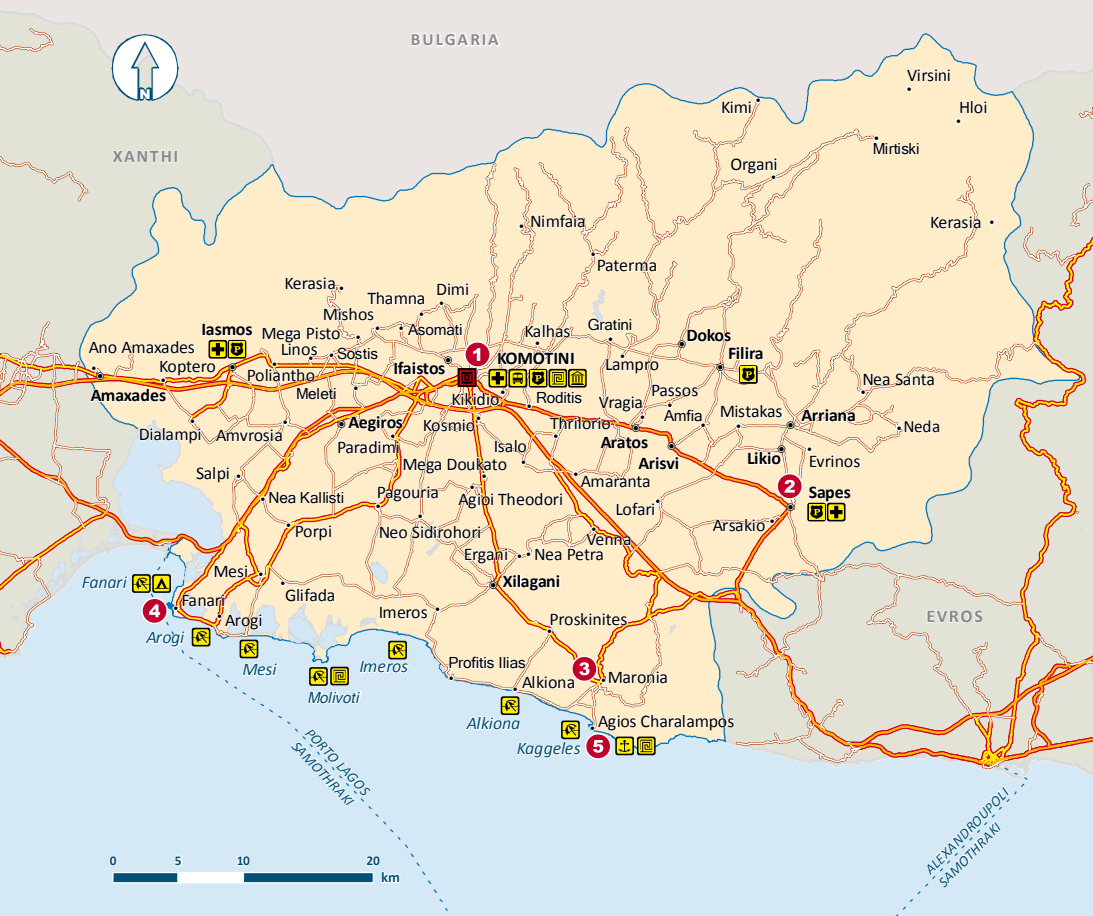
N

BULGARIA

XANTHI

Virsini
Kimi
Hloi
Mirtiski
Organi
Kerasia
Nimfaia
Paterma
Kerasia
Dimi
Thamna
Mishos
Asomati
Iasmos
Mega Pisto
Kalhas
Gratini
Dokos
Ano Amaxades
Linos
Sostis
1
KOMOTINI
Filira
Koptero
Lampro
Polianthο
Ifaistos
Nea Santa
Amaxades
Meleti
Kikidio
Roditis
Passos
Vragia
Amfia
Mistakas
Arriana
Dialampi
Amvrosia
Aegiros
Kosmio
Thrilorio
Neda
Paradimi
Isalo
Aratos
Arisvi
Likio
Evrinos
Mega Doukato
Salpi
Amaranta
2
Sapes
Nea Kallisti
Pagouria
Agioi Theodori
Lofari
Porpi
Neo Sidirohori
Arsakio
Venna
Ergani
Nea Petra
Mesi
Fanari
Xilagani
Fanari
4
Glifada
Imeros
Proskinites
Arogi
Arogi
EVROS
Mesi
Imeros
Profitis Ilias
3
Maronia
Molivoti
Alkiona
Alkiona
Agios Charalampos
Kaggeles
5
PORTO LAGOS
SAMOTHRAKI
ALEXANDROUPOLI
SAMOTHRAKI

0 5 10 20 km